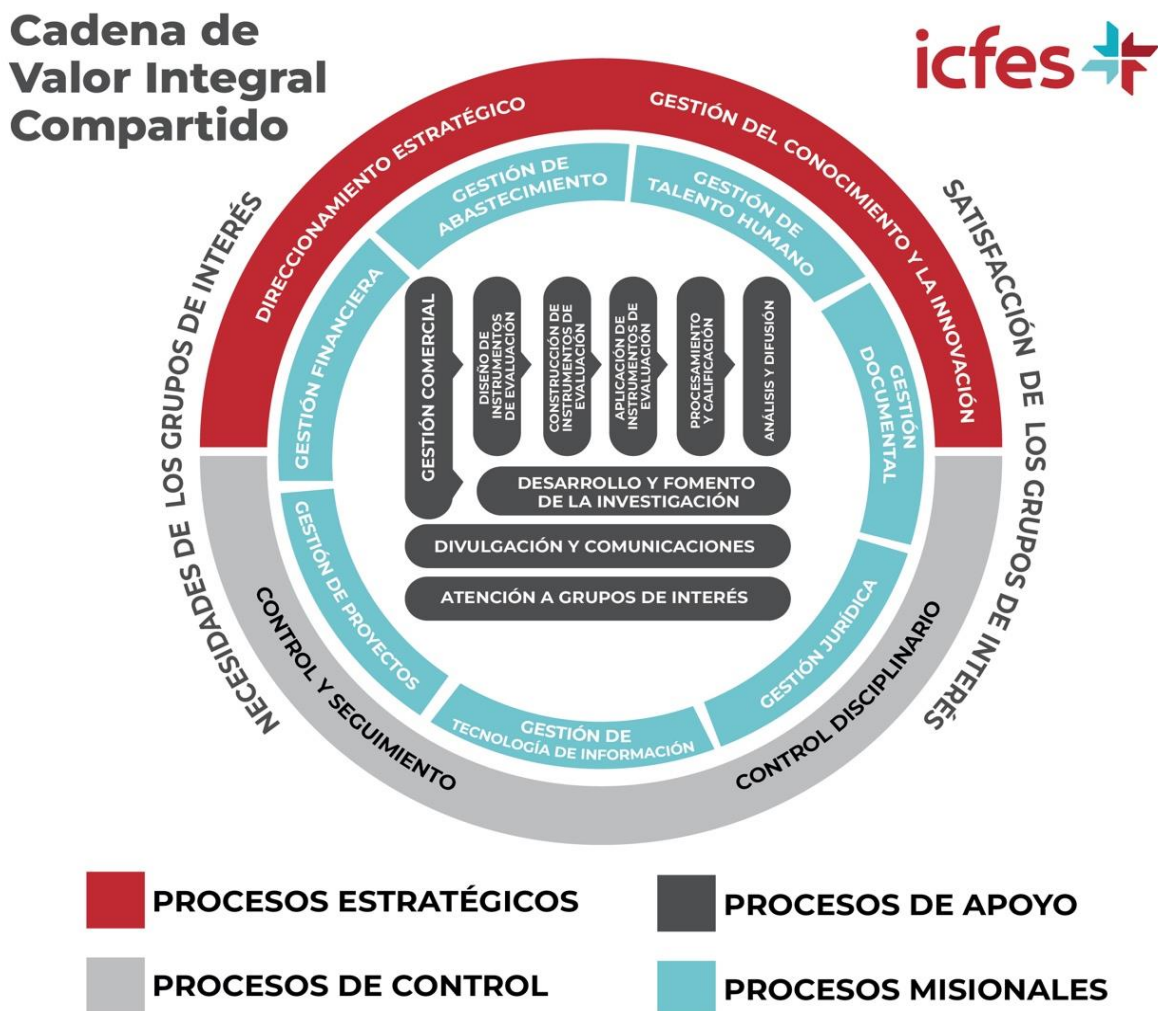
Cadena de Valor Integral Compartido

icfes

NECESIDADES DE LOS GRUPOS DE INTERÉS

DIRECCIONAMIENTO ESTRATÉGICO

GESTIÓN DEL CONOCIMIENTO Y LA INNOVACIÓN

SATISFACCIÓN DE LOS GRUPOS DE INTERÉS

GESTIÓN DE ABASTECIMIENTO

GESTIÓN DE TALENTO HUMANO

GESTIÓN FINANCIERA

GESTIÓN DOCUMENTAL

GESTIÓN COMERCIAL

DISEÑO DE INSTRUMENTOS DE EVALUACIÓN

CONSTRUCCIÓN DE INSTRUMENTOS DE EVALUACIÓN

APLICACIÓN DE INSTRUMENTOS DE EVALUACIÓN

PROCESAMIENTO Y CALIFICACIÓN

ANÁLISIS Y DIFUSIÓN

DESARROLLO Y FOMENTO DE LA INVESTIGACIÓN

DIVULGACIÓN Y COMUNICACIONES

ATENCIÓN A GRUPOS DE INTERÉS

GESTIÓN DE PROYECTOS

GESTIÓN JURÍDICA

GESTIÓN DE TECNOLOGÍA DE INFORMACIÓN

CONTROL Y SEGUIMIENTO

CONTROL DISCIPLINARIO

PROCESOS ESTRATÉGICOS

PROCESOS DE APOYO

PROCESOS DE CONTROL

PROCESOS MISIONALES